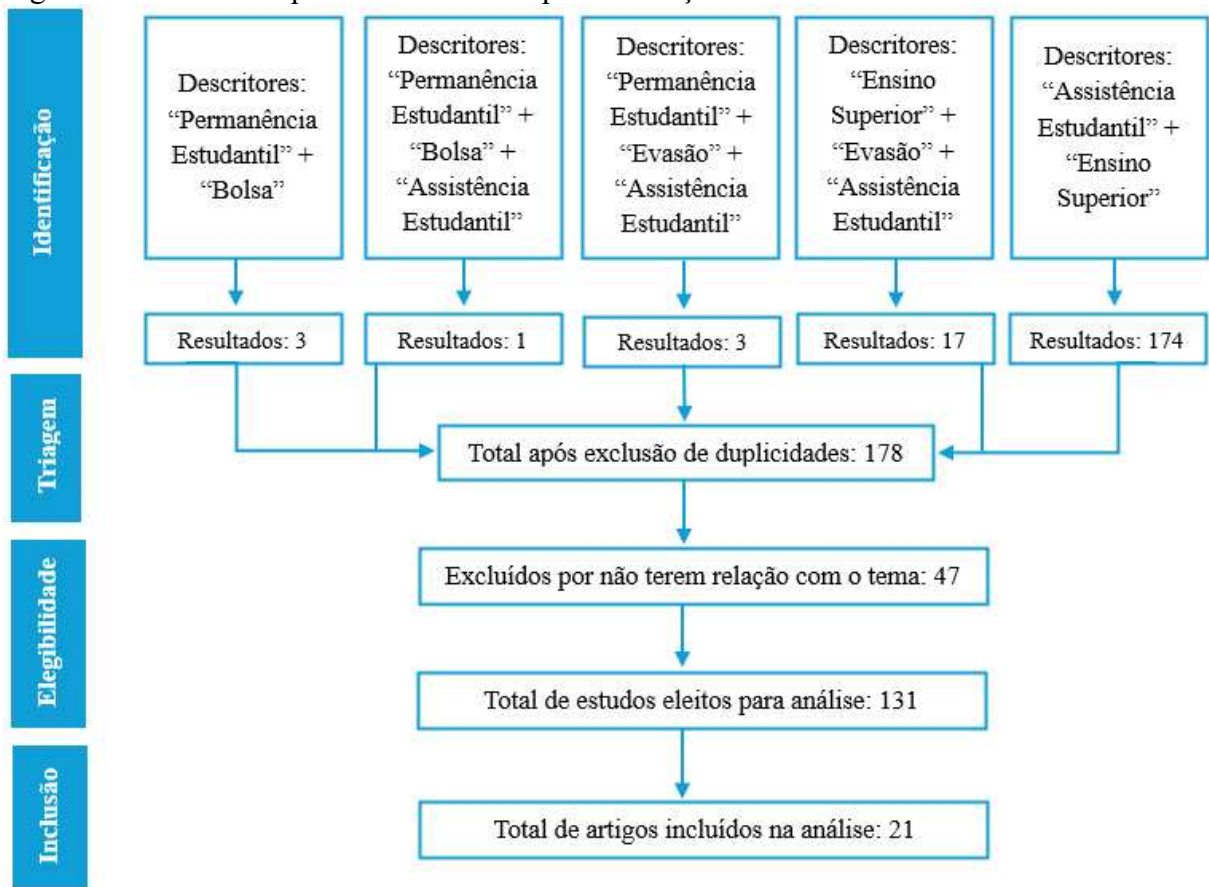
Identificação

Descritores: “Permanência Estudantil” + “Bolsa”

Descritores: “Permanência Estudantil” + “Bolsa” + “Assistência Estudantil”

Descritores: “Permanência Estudantil” + “Evasão” + “Assistência Estudantil”

Descritores: “Ensino Superior” + “Evasão” + “Assistência Estudantil”

Descritores: “Assistência Estudantil” + “Ensino Superior”

Resultados: 3

Resultados: 1

Resultados: 3

Resultados: 17

Resultados: 174

Triagem

Total após exclusão de duplicidades: 178

Elegibilidade

Excluídos por não terem relação com o tema: 47

Total de estudos eleitos para análise: 131

Inclusão

Total de artigos incluídos na análise: 21